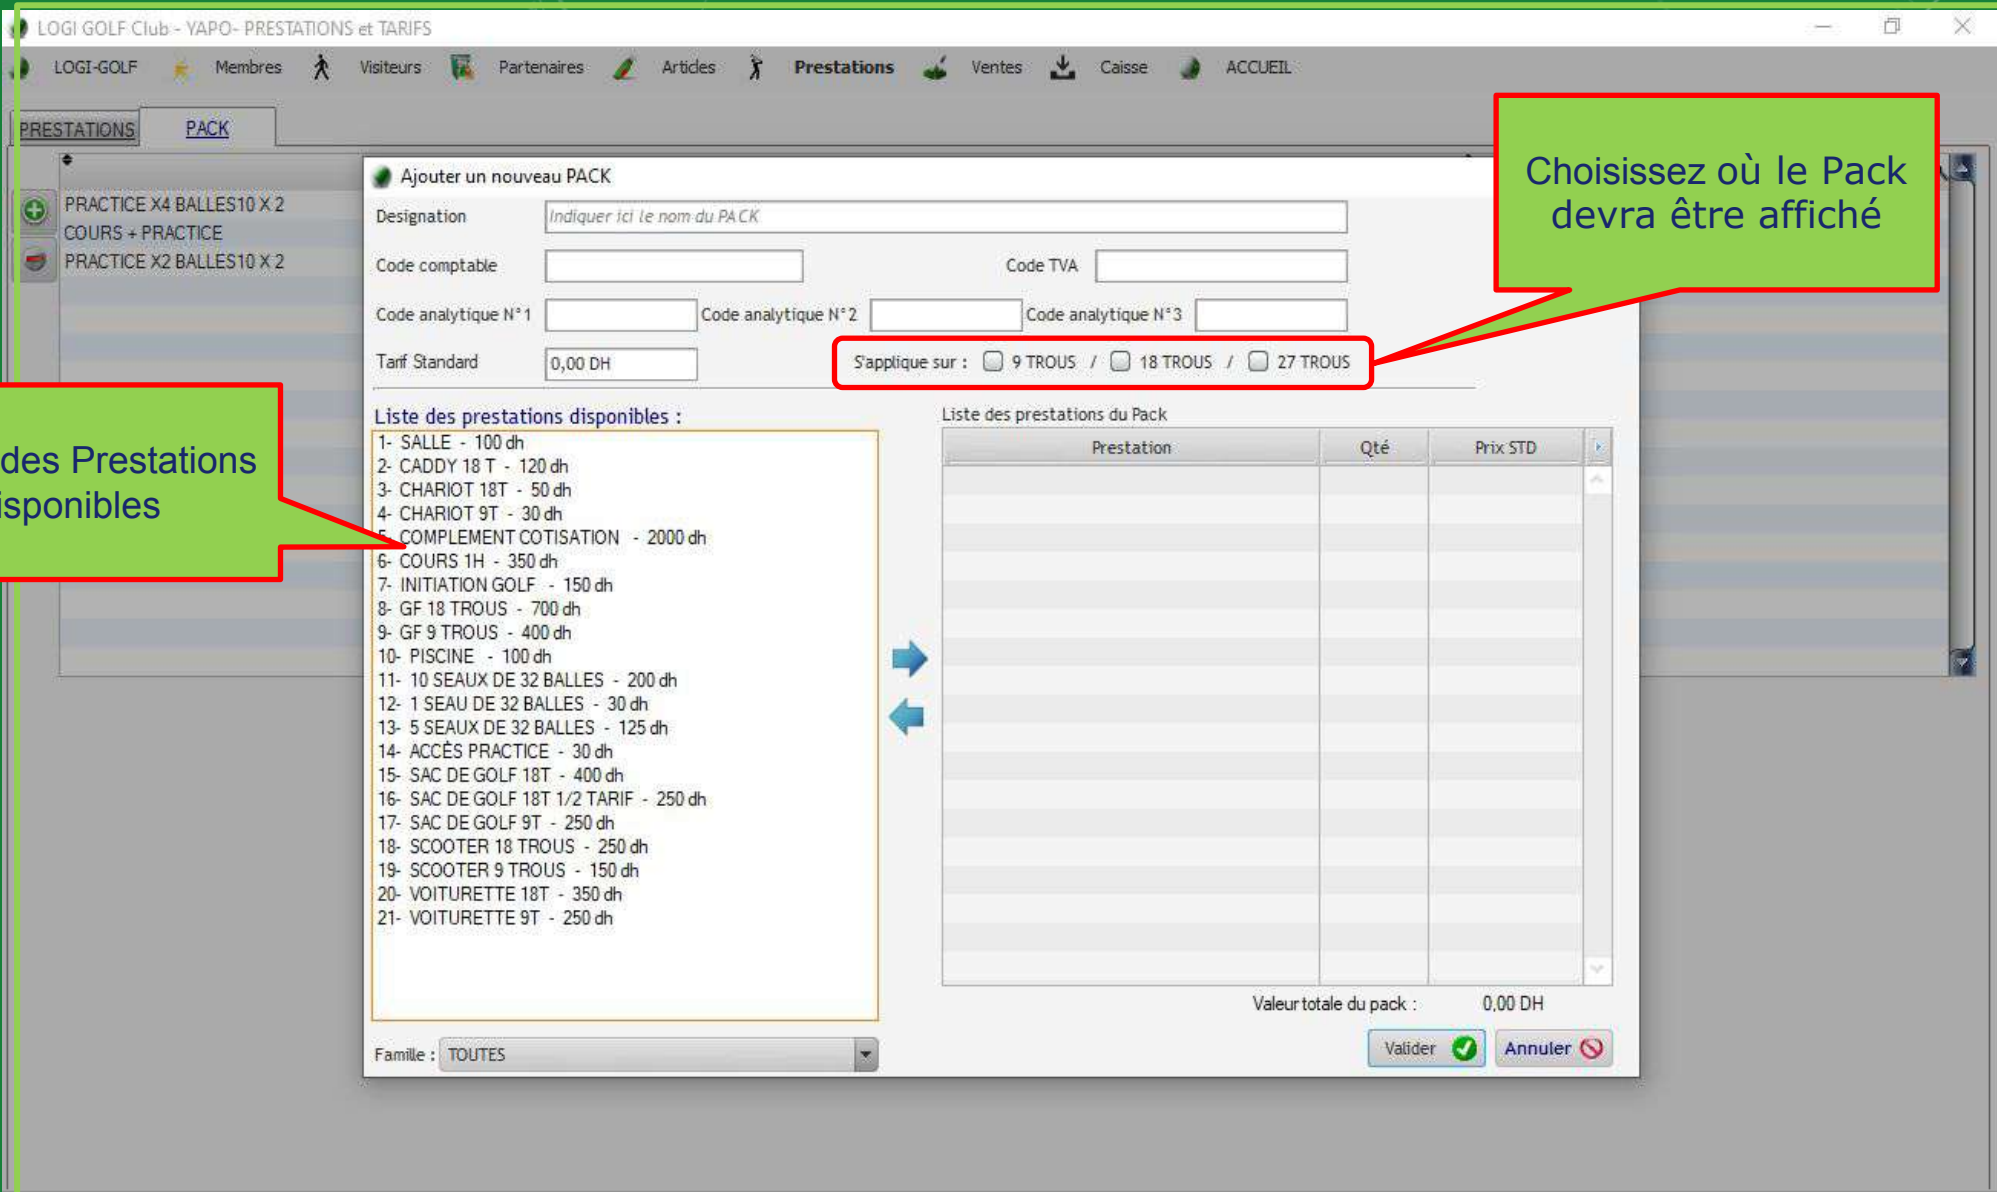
LOGI GOLF Club - YAPO- PRESTATIONS et TARIFS

LOGI-GOLF Membres Visiteurs Partenaires Articles Prestations Ventes Caisse ACCUEIL

PRESTATIONS PACK

PRACTICE X4 BALLES10 X 2
COURS + PRACTICE
PRACTICE X2 BALLES10 X 2

Ajouter un nouveau PACK

Designation Indiquer ici le nom du PACK

Code comptable Code TVA

Code analytique N°1 Code analytique N°2 Code analytique N°3

Tarif Standard 0,00 DH S'applique sur : 9 TROUS / 18 TROUS / 27 TROUS

Choisissez où le Pack devra être affiché

des Prestations isponibles

Liste des prestations disponibles :

1- SALLE - 100 dh
2- CADDY 18 T - 120 dh
3- CHARIOT 18T - 50 dh
4- CHARIOT 9T - 30 dh
5- COMPLEMENT COTISATION - 2000 dh
6- COURS 1H - 350 dh
7- INITIATION GOLF - 150 dh
8- GF 18 TROUS - 700 dh
9- GF 9 TROUS - 400 dh
10- PISCINE - 100 dh
11- 10 SEAUX DE 32 BALLES - 200 dh
12- 1 SEAU DE 32 BALLES - 30 dh
13- 5 SEAUX DE 32 BALLES - 125 dh
14- ACCÈS PRACTICE - 30 dh
15- SAC DE GOLF 18T - 400 dh
16- SAC DE GOLF 18T 1/2 TARIF - 250 dh
17- SAC DE GOLF 9T - 250 dh
18- SCOOTER 18 TROUS - 250 dh
19- SCOOTER 9 TROUS - 150 dh
20- VOITURETTE 18T - 350 dh
21- VOITURETTE 9T - 250 dh

Liste des prestations du Pack

| Prestation | Qté | Prix STD |
|---|---|---|

Valeur totale du pack : 0,00 DH

Famille : TOUTES

Valider Annuler